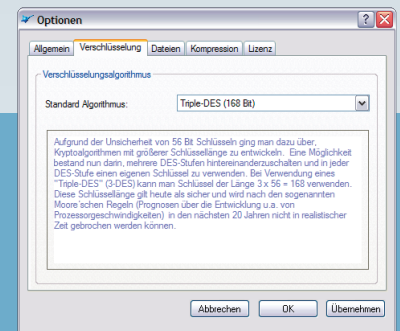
Optionen

Allgemein | Verschlüsselung | Dateien | Kompression | Lizenz

Verschlüsselungsalgorithmus

Standard Algorithmus: Triple-DES (168 Bit)

Aufgrund der Unsicherheit von 56 Bit Schlüsseln ging man dazu über, Kyptoalgorithmen mit größerer Schlüssellänge zu entwickeln. Eine Möglichkeit bestand nun darin, mehrere DES-Stufen hintereinanderzuschalten und in jeder DES-Stufe einen eigenen Schlüssel zu verwenden. Bei Verwendung eines "Triple-DES" (3-DES) kann man Schlüssel der Länge 3 x 56 = 168 verwenden. Diese Schlüssellänge gilt heute als sicher und wird nach den sogenannten Moore´schen Regeln (Prognosen über die Entwicklung u.a. von Prozessorgeschwindigkeiten) in den nächsten 20 Jahren nicht in realistischer Zeit gebrochen werden können.

Abbrechen | OK | Übernehmen